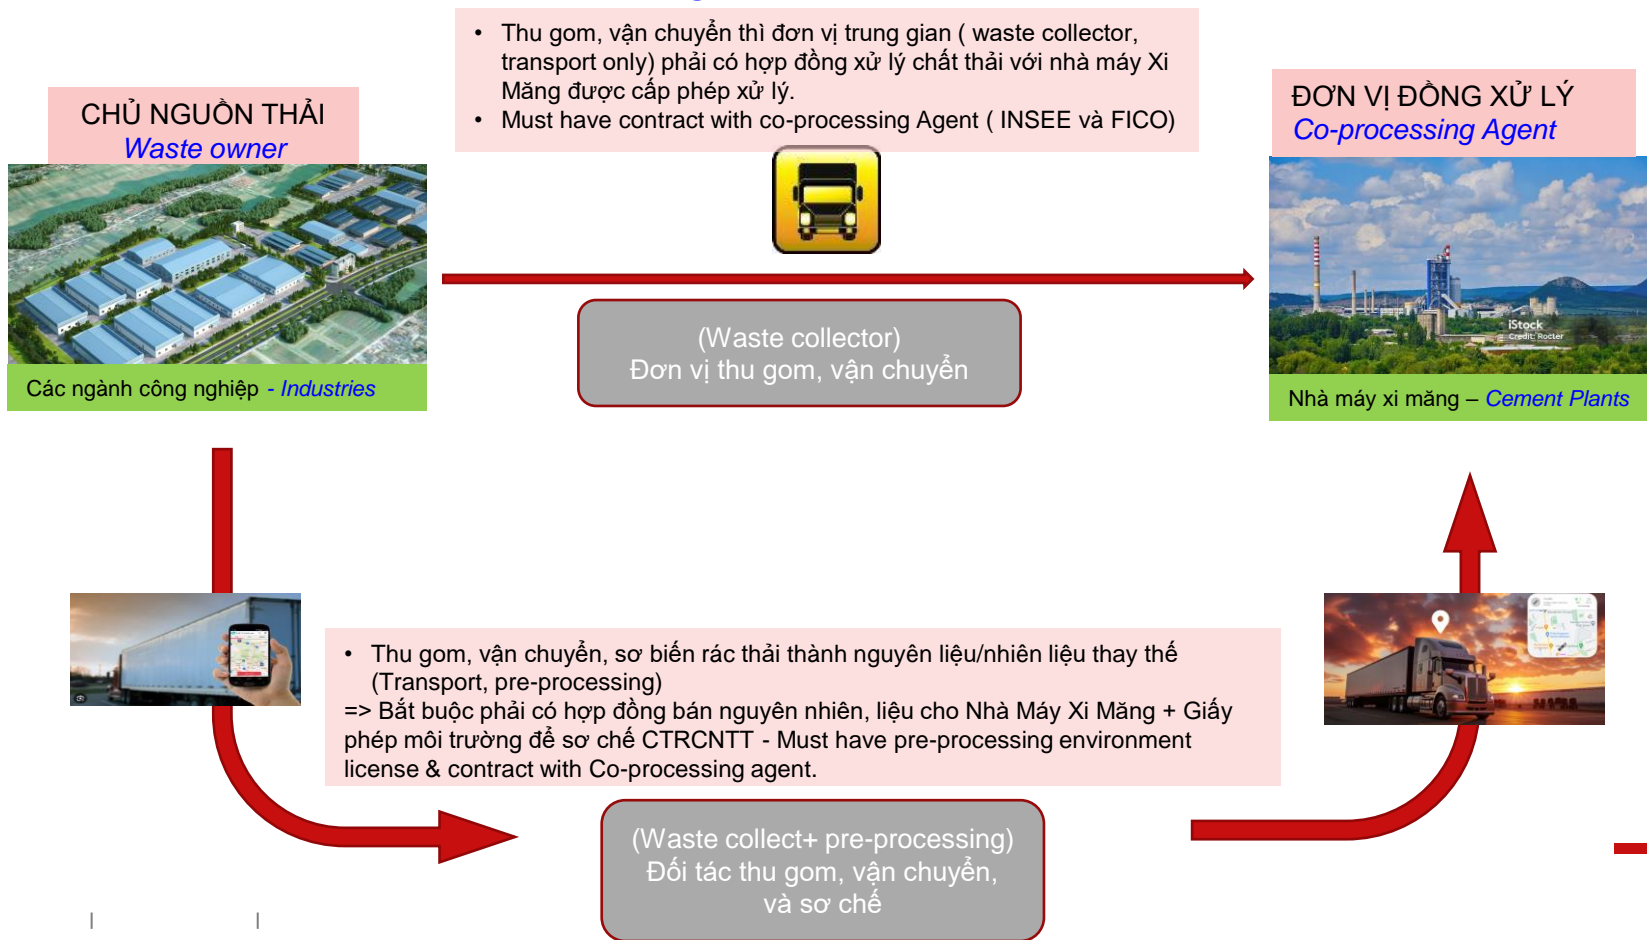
CHỦ NGUỒN THẢI
Waste owner

Các ngành công nghiệp - Industries

• Thu gom, vận chuyển thì đơn vị trung gian ( waste collector, transport only) phải có hợp đồng xử lý chất thải với nhà máy Xi Măng được cấp phép xử lý.
• Must have contract with co-processing Agent ( INSEE và FICO)

(Waste collector)
Đơn vị thu gom, vận chuyển

ĐƠN VỊ ĐỒNG XỬ LÝ
Co-processing Agent

iStock
Credit: Rocter

Nhà máy xi măng – Cement Plants

• Thu gom, vận chuyển, sơ biến rác thải thành nguyên liệu/nhiên liệu thay thế (Transport, pre-processing)
=> Bắt buộc phải có hợp đồng bán nguyên nhiên, liệu cho Nhà Máy Xi Măng + Giấy phép môi trường để sơ chế CTRCNTT - Must have pre-processing environment license & contract with Co-processing agent.

(Waste collect+ pre-processing)
Đối tác thu gom, vận chuyển, và sơ chế